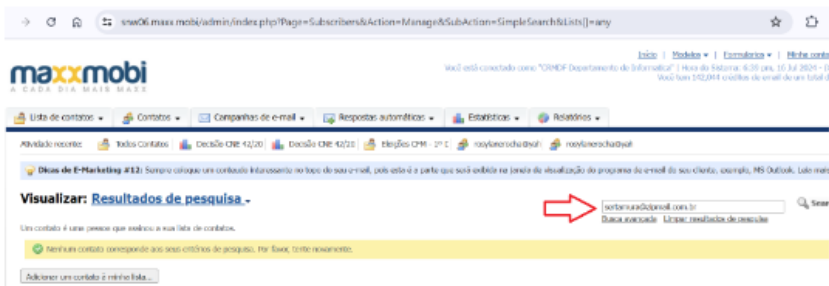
sme06.maxx.mobi/admin/index.php?Page=Subscribers&Action=Manage&SubAction=SimpleSearch&Lists[]=any

maxxmobi
A CADA DIA MAIS MAXX

Início | Modelos | Formulários | Minha cont
Você está conectado como "CRMDF Departamento de Informática" | Hora do Sistema: 6:30 pm, 10 Jul 2020 - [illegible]
Você tem 142,044 créditos de email de um total d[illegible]

Lista de contatos | Contatos | Campanhas de e-mail | Respostas automáticas | Estatísticas | Relatórios

Atividade recente: Todos Contatos | Decisão CNE 42/20 | Decisão CNE 42/20 | Eleições CFM - 1º C | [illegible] | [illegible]

Dicas de E-Marketing #12: Sempre coloque um conteúdo interessante no topo do seu e-mail, pois este é a parte que será exibida na janela de visualização do programa de e-mail do seu cliente, exemplo, MS Outlook. Leia mais

Visualizar: Resultados de pesquisa

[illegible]@gmail.com.br
Busca avançada Limpar resultados de pesquisa
Sear

Um contato é uma pessoa que assinou a sua lista de contatos.

Nenhum contato corresponde aos seus critérios de pesquisa. Por favor, tente novamente.

Adicionar um contato à minha lista...